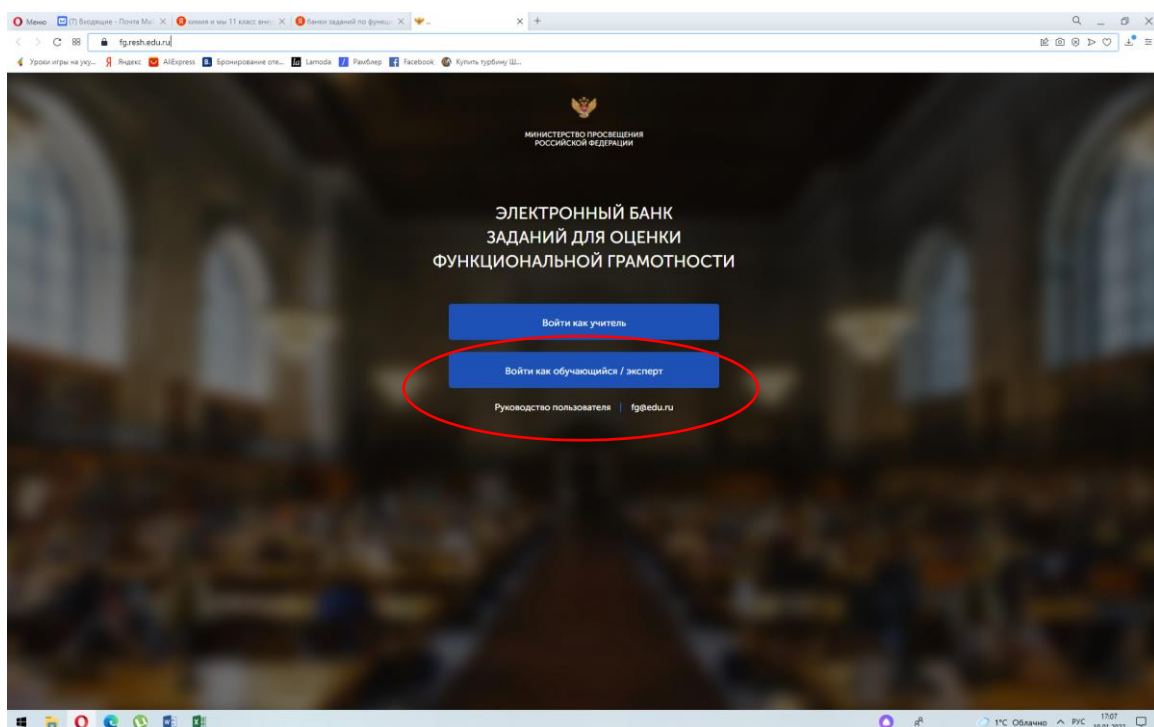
Меню (7) Входящие - Почта Mail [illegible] химия и мы 11 класс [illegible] банки заданий по функц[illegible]

fg.resh.edu.ru

Уроки игры на уку... Яндекс AliExpress Бронирование оте... Lamoda Рамблер Facebook Купить турбину Ш...

МИНИСТЕРСТВО ПРОСВЕЩЕНИЯ РОССИЙСКОЙ ФЕДЕРАЦИИ

ЭЛЕКТРОННЫЙ БАНК ЗАДАНИЙ ДЛЯ ОЦЕНКИ ФУНКЦИОНАЛЬНОЙ ГРАМОТНОСТИ

Войти как учитель

Войти как обучающийся / эксперт

Руководство пользователя | fg@edu.ru

1°C Облачно РУС 17:07 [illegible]